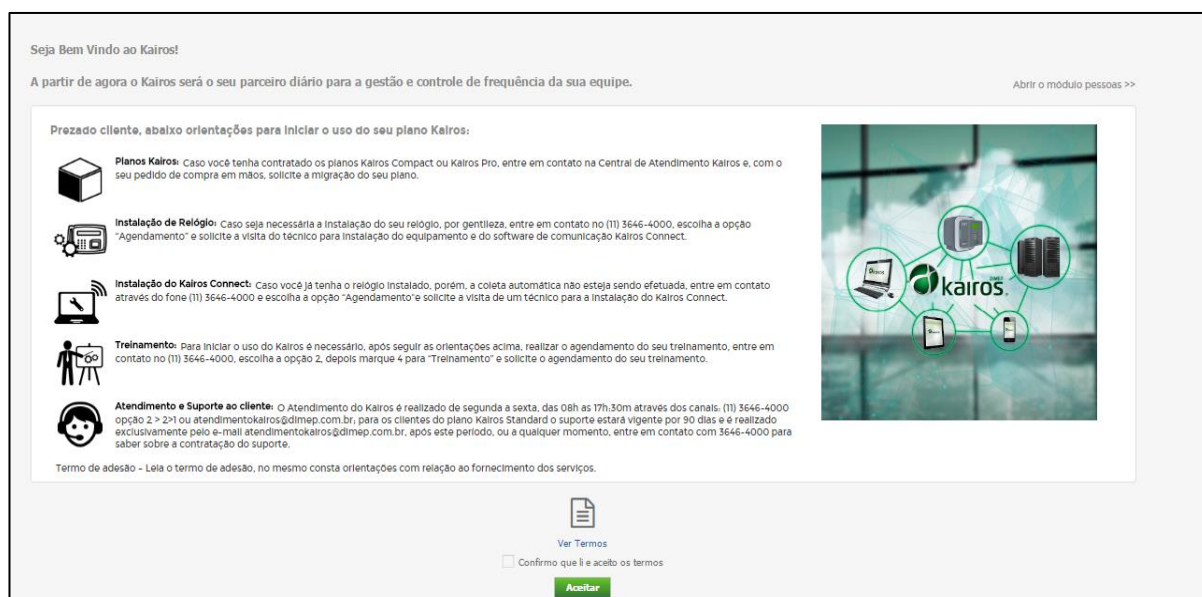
Seja Bem Vindo ao Kairos!

A partir de agora o Kairos será o seu parceiro diário para a gestão e controle de frequência da sua equipe.

Abrir o módulo pessoas >>

Prezado cliente, abaixo orientações para iniciar o uso do seu plano Kairos:

Planos Kairos: Caso você tenha contratado os planos Kairos Compact ou Kairos Pro, entre em contato na Central de Atendimento Kairos e, com o seu pedido de compra em mãos, solicite a migração do seu plano.

Instalação de Relógio: Caso seja necessária a instalação do seu relógio, por gentileza, entre em contato no (11) 3646-4000, escolha a opção "Agendamento" e solicite a visita do técnico para instalação do equipamento e do software de comunicação Kairos Connect.

Instalação do Kairos Connect: Caso você já tenha o relógio instalado, porém, a coleta automática não esteja sendo efetuada, entre em contato através do fone (11) 3646-4000 e escolha a opção "Agendamento"e solicite a visita de um técnico para a instalação do Kairos Connect.

Treinamento: Para iniciar o uso do Kairos é necessário, após seguir as orientações acima, realizar o agendamento do seu treinamento, entre em contato no (11) 3646-4000, escolha a opção 2, depois marque 4 para "Treinamento" e solicite o agendamento do seu treinamento.

Atendimento e Suporte ao cliente: O Atendimento do Kairos é realizado de segunda a sexta, das 08h as 17h:30m através dos canais: (11) 3646-4000 opção 2 > 2>1 ou atendimentokairos@dimep.com.br, para os clientes do plano Kairos Standard o suporte estará vigente por 90 dias e é realizado exclusivamente pelo e-mail atendimentokairos@dimep.com.br, após este período, ou a qualquer momento, entre em contato com 3646-4000 para saber sobre a contratação do suporte.

Termo de adesão - Leia o termo de adesão, no mesmo consta orientações com relação ao fornecimento dos serviços.

kairos

Ver Termos

Confirmo que li e aceito os termos

Aceitar